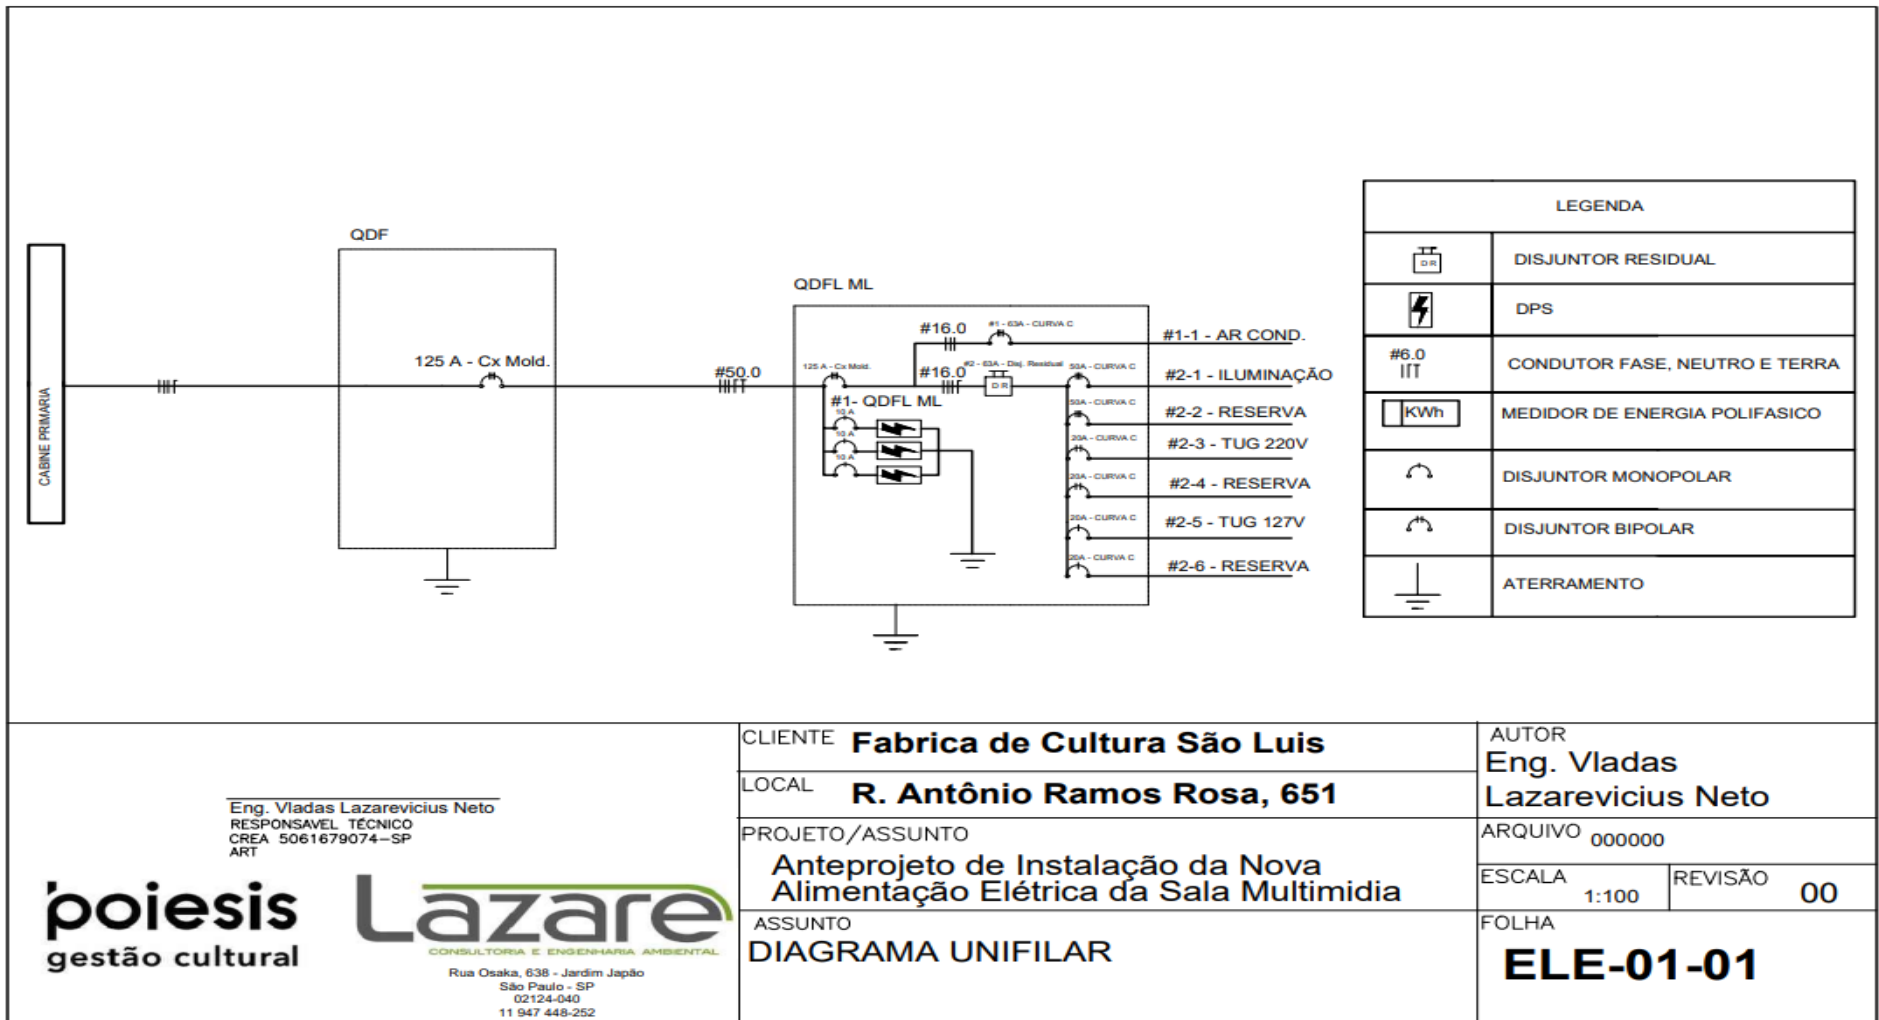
CABINE PRIMARIA

QDF

125 A - Cx Mold.

#50.0

QDFL ML

125 A - Cx Mold.

#16.0

#1 - 63A - CURVA C

#16.0

#2 - 63A - Disj. Residual

D R

#1- QDFL ML

10 A

10 A

10 A

50A - CURVA C

50A - CURVA C

20A - CURVA C

20A - CURVA C

20A - CURVA C

20A - CURVA C

#1-1 - AR COND.

#2-1 - ILUMINAÇÃO

#2-2 - RESERVA

#2-3 - TUG 220V

#2-4 - RESERVA

#2-5 - TUG 127V

#2-6 - RESERVA

| LEGENDA | |
|---|---|
| D R | DISJUNTOR RESIDUAL |
| | DPS |
| #6.0 | CONDUTOR FASE, NEUTRO E TERRA |
| KWh | MEDIDOR DE ENERGIA POLIFASICO |
| | DISJUNTOR MONOPOLAR |
| | DISJUNTOR BIPOLAR |
| | ATERRAMENTO |

Eng. Vladas Lazarevicius Neto
RESPONSAVEL TÉCNICO
CREA 5061679074–SP
ART

poiesis
gestão cultural

Lazare
CONSULTORIA E ENGENHARIA AMBIENTAL
Rua Osaka, 638 - Jardim Japão
São Paulo - SP
02124-040
11 947 448-252

CLIENTE Fabrica de Cultura São Luis

LOCAL R. Antônio Ramos Rosa, 651

PROJETO/ASSUNTO
Anteprojeto de Instalação da Nova Alimentação Elétrica da Sala Multimidia

ASSUNTO
DIAGRAMA UNIFILAR

AUTOR
Eng. Vladas Lazarevicius Neto

ARQUIVO 000000

ESCALA 1:100

REVISÃO 00

FOLHA
ELE-01-01